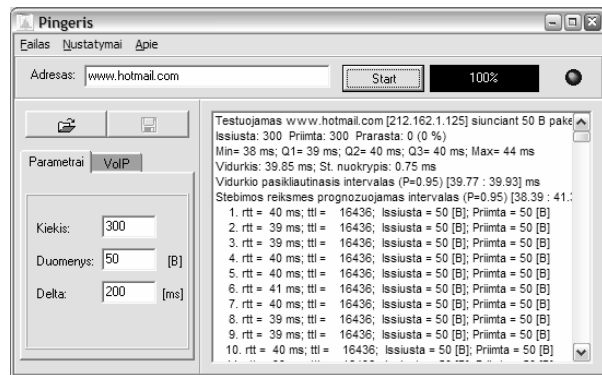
Pingeris

Failas Nustatymai Apie

Adresas: www.hotmail.com

Start

100%

Parametrai VoIP

Kiekis: 300

Duomenys: 50 [B]

Delta: 200 [ms]

Testuojamas www.hotmail.com [212.162.1.125] siunciant 50 B pake
Issiusta: 300 Priimta: 300 Prarasta: 0 (0 %)
Min= 38 ms; Q1= 39 ms; Q2= 40 ms; Q3= 40 ms; Max= 44 ms
Vidurkis: 39.85 ms; St. nuokrypis: 0.75 ms
Vidurkio pasikliautinasis intervalas (P=0.95) [39.77 : 39.93] ms
Stebimos reiksmes prognozuojamas intervalas (P=0.95) [38.39 : 41.
1. rtt = 40 ms; ttl = 16436; Issiusta = 50 [B]; Priimta = 50 [B]
2. rtt = 39 ms; ttl = 16436; Issiusta = 50 [B]; Priimta = 50 [B]
3. rtt = 39 ms; ttl = 16436; Issiusta = 50 [B]; Priimta = 50 [B]
4. rtt = 40 ms; ttl = 16436; Issiusta = 50 [B]; Priimta = 50 [B]
5. rtt = 40 ms; ttl = 16436; Issiusta = 50 [B]; Priimta = 50 [B]
6. rtt = 41 ms; ttl = 16436; Issiusta = 50 [B]; Priimta = 50 [B]
7. rtt = 40 ms; ttl = 16436; Issiusta = 50 [B]; Priimta = 50 [B]
8. rtt = 39 ms; ttl = 16436; Issiusta = 50 [B]; Priimta = 50 [B]
9. rtt = 39 ms; ttl = 16436; Issiusta = 50 [B]; Priimta = 50 [B]
10. rtt = 40 ms; ttl = 16436; Issiusta = 50 [B]; Priimta = 50 [B]
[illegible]